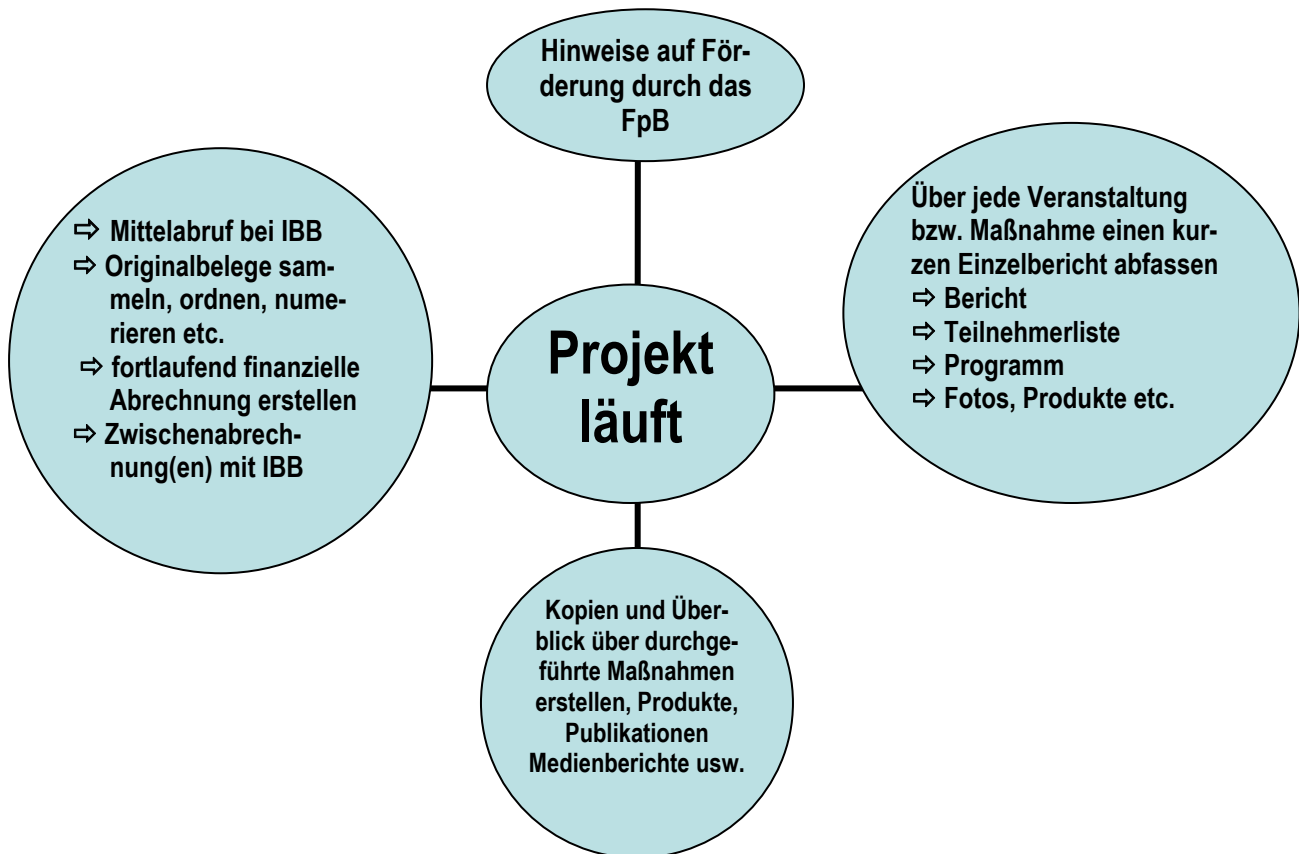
Hinweise auf Förderung durch das FpB

⇨ Mittelabruf bei IBB
⇨ Originalbelege sammeln, ordnen, numerieren etc.
⇨ fortlaufend finanzielle Abrechnung erstellen
⇨ Zwischenabrechnung(en) mit IBB

Projekt läuft

Über jede Veranstaltung bzw. Maßnahme einen kurzen Einzelbericht abfassen
⇨ Bericht
⇨ Teilnehmerliste
⇨ Programm
⇨ Fotos, Produkte etc.

Kopien und Überblick über durchgeführte Maßnahmen erstellen, Produkte, Publikationen Medienberichte usw.